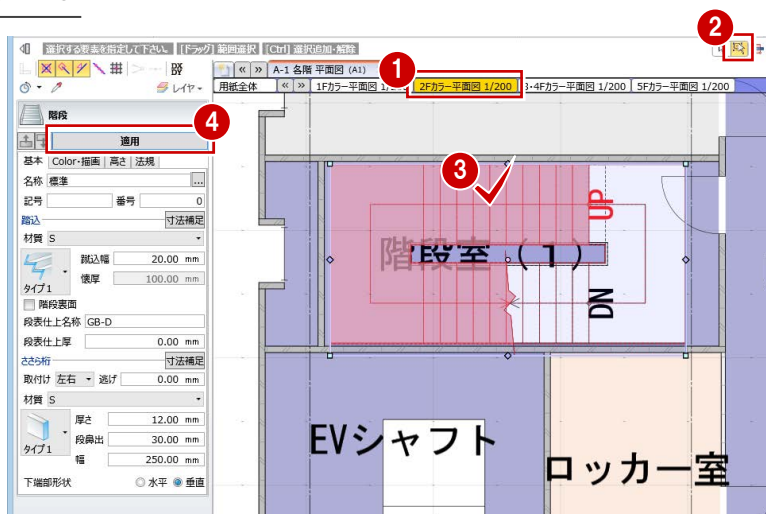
選択する要素を指定して下さい。 [ドラッグ] 範囲選択 [Ctrl] 選択追加・解除

レイヤ

A-1 各階 平面図 (A1)

用紙全体 1Fカラー平面図 1/200 2Fカラー平面図 1/200 3・4Fカラー平面図 1/200 5Fカラー平面図 1/200

1

2

3

4

階段

適用

基本 Color・描画 高さ 法規

名称 標準

記号 番号 0

踏込 寸法補足

材質 S

踏込幅 20.00 mm

懐厚 100.00 mm

タイプ1

階段裏面

段表仕上名称 GB-D

段表仕上厚 0.00 mm

ささら桁 寸法補足

取付け 左右 逃げ 0.00 mm

材質 S

厚さ 12.00 mm

段鼻出 30.00 mm

幅 250.00 mm

タイプ1

下端部形状 水平 垂直

UP

階段室（1）

DN

EVシャフト

ロッカー室